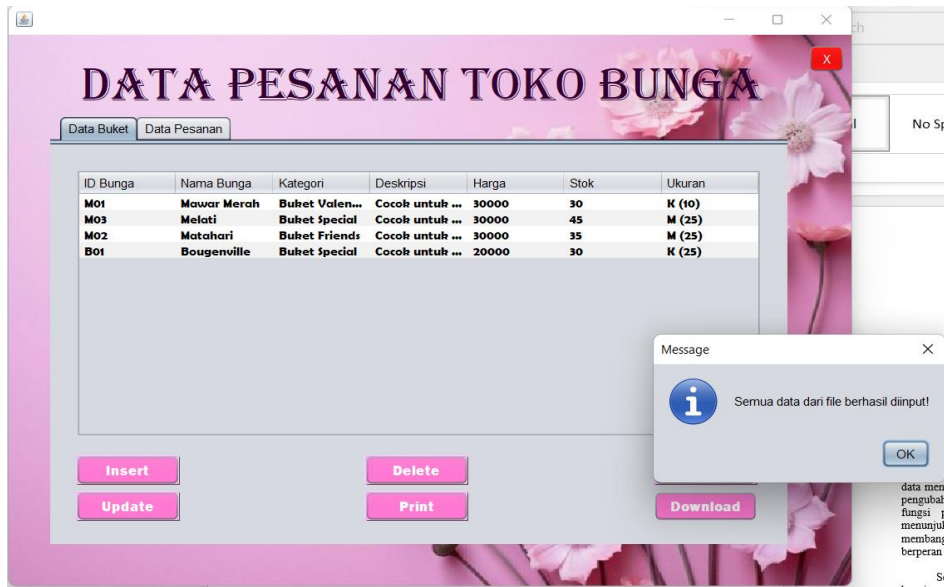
DATA PESANAN TOKO BUNGA

X

Data Buket | Data Pesanan

| ID Bunga | Nama Bunga | Kategori | Deskripsi | Harga | Stok | Ukuran |
|---|---|---|---|---|---|---|
| M01 | Mawar Merah | Buket Valen... | Cocok untuk ... | 30000 | 30 | K (10) |
| M03 | Melati | Buket Special | Cocok untuk ... | 30000 | 45 | M (25) |
| M02 | Matahari | Buket Friends | Cocok untuk ... | 30000 | 35 | M (25) |
| B01 | Bougenville | Buket Special | Cocok untuk ... | 20000 | 30 | K (25) |

Insert
Delete
Update
Print
Download

Message
Semua data dari file berhasil diinput!
OK

ch
l
No Sp

data men
pengubah
fungsi p
menunjuk
membang
berperan
S